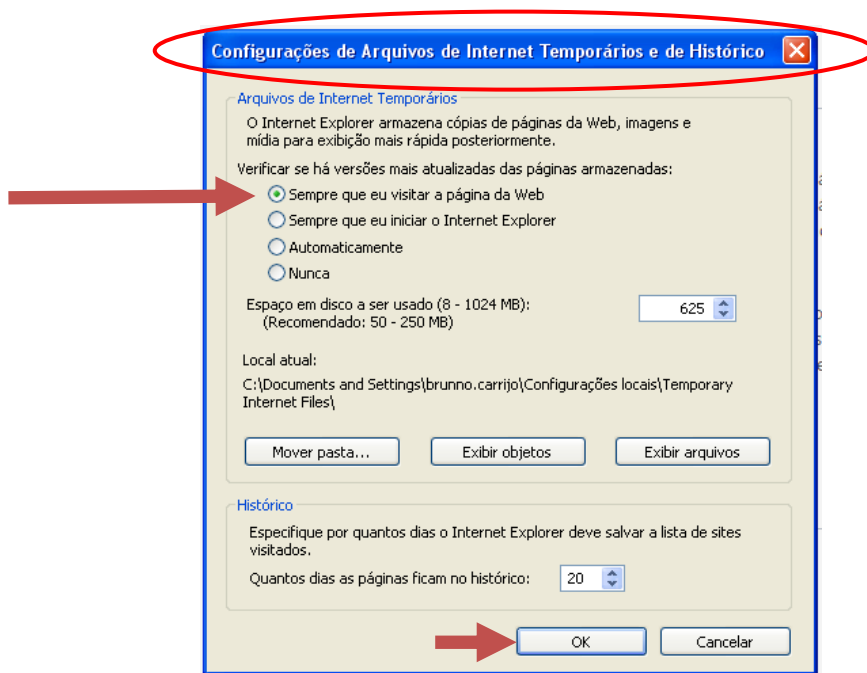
Configurações de Arquivos de Internet Temporários e de Histórico

Arquivos de Internet Temporários

O Internet Explorer armazena cópias de páginas da Web, imagens e mídia para exibição mais rápida posteriormente.

Verificar se há versões mais atualizadas das páginas armazenadas:

Sempre que eu visitar a página da Web

Sempre que eu iniciar o Internet Explorer

Automaticamente

Nunca

Espaço em disco a ser usado (8 - 1024 MB):
(Recomendado: 50 - 250 MB)

625

Local atual:

C:\Documents and Settings\brunno.carrijo\Configurações locais\Temporary Internet Files\

Mover pasta...

Exibir objetos

Exibir arquivos

Histórico

Especifique por quantos dias o Internet Explorer deve salvar a lista de sites visitados.

Quantos dias as páginas ficam no histórico:

20

OK

Cancelar